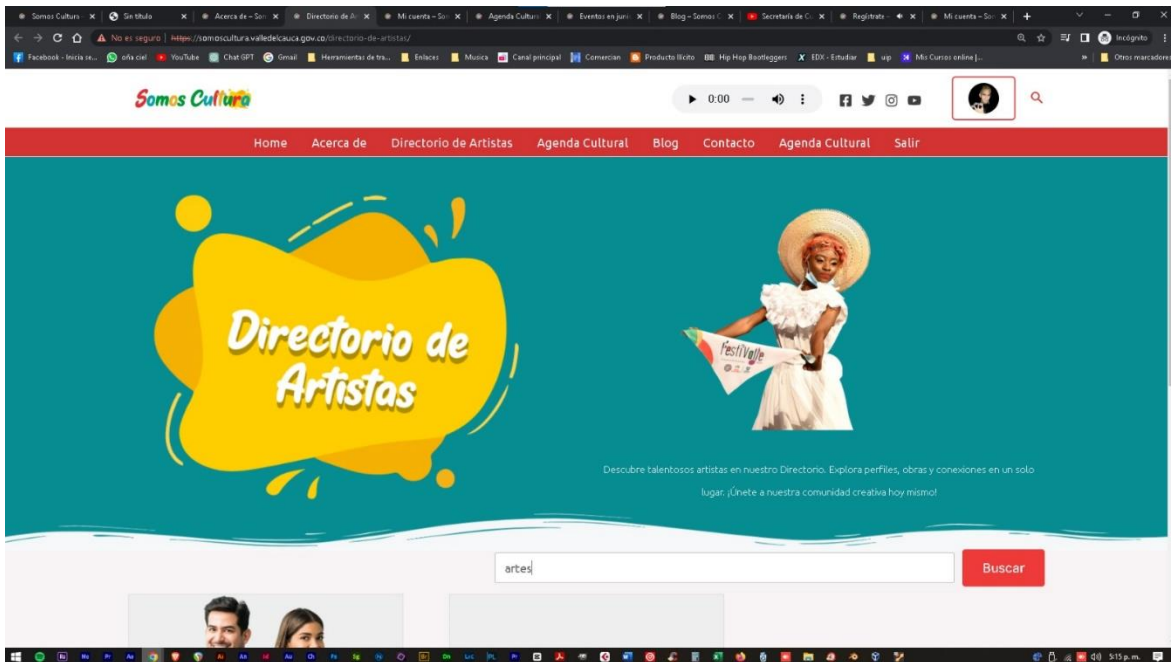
Somos Cultura | Sin título | Acerca de – Som | Directorio de Ar | Mi cuenta – Som | Agenda Cultura | Eventos en juni | Blog – Somos C | Secretaría de Cu | Regístrate | Mi cuenta – Som

No es seguro | https://somoscultura.valledelcauca.gov.co/directorio-de-artistas/

Incógnito

Facebook - Inicia se... | oña ciel | YouTube | Chat GPT | Gmail | Herramientas de tra... | Enlaces | Musica | Canal principal | Comercian | Producto Ilicito | Hip Hop Bootleggers | EDX - Estudiar | uip | Mis Cursos online |... | Otros marcadores

Somos Cultura

0:00

Home Acerca de Directorio de Artistas Agenda Cultural Blog Contacto Agenda Cultural Salir

Directorio de Artistas

FestiValle

Descubre talentosos artistas en nuestro Directorio. Explora perfiles, obras y conexiones en un solo lugar. ¡Únete a nuestra comunidad creativa hoy mismo!

artes

Buscar

5:15 p. m.